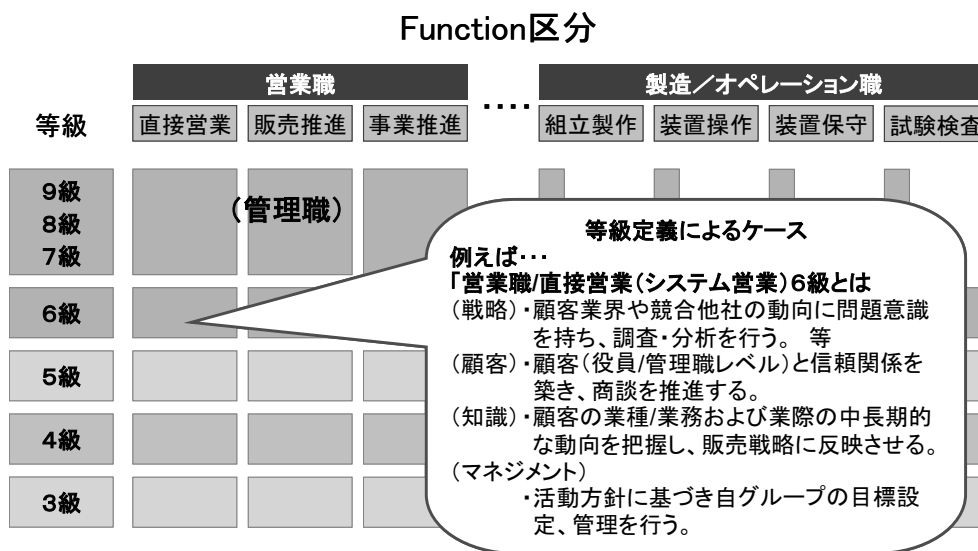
Function区分

営業職

製造／オペレーション職

等級

直接営業 販売推進 事業推進 ・・・・ 組立製作 装置操作 装置保守 試験検査

9級
8級
7級

（管理職）

6級

5級

4級

3級

等級定義によるケース

例えば・・・
「営業職/直接営業（システム営業）6級とは
（戦略）・顧客業界や競合他社の動向に問題意識を持ち、調査・分析を行う。 等
（顧客）・顧客（役員/管理職レベル）と信頼関係を築き、商談を推進する。
（知識）・顧客の業種/業務および業際の中長期的な動向を把握し、販売戦略に反映させる。
（マネジメント）
・活動方針に基づき自グループの目標設定、管理を行う。